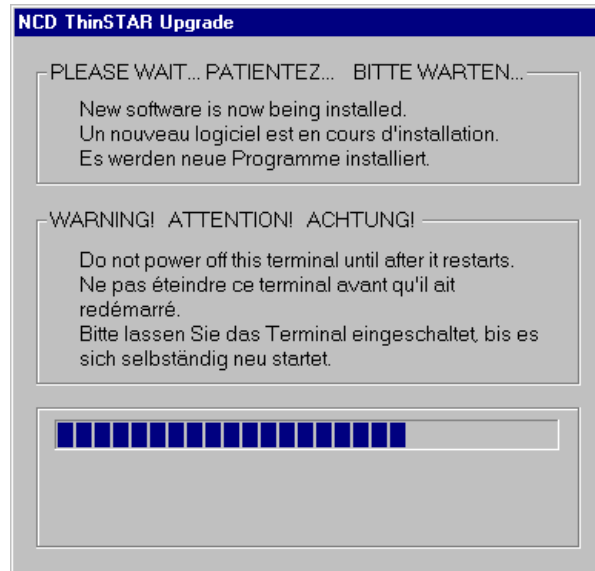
NCD ThinSTAR Upgrade

PLEASE WAIT... PATIENTEZ... BITTE WARTEN...

New software is now being installed.
Un nouveau logiciel est en cours d'installation.
Es werden neue Programme installiert.

WARNING! ATTENTION! ACHTUNG!

Do not power off this terminal until after it restarts.
Ne pas éteindre ce terminal avant qu'il ait redémarré.
Bitte lassen Sie das Terminal eingeschaltet, bis es sich selbständig neu startet.